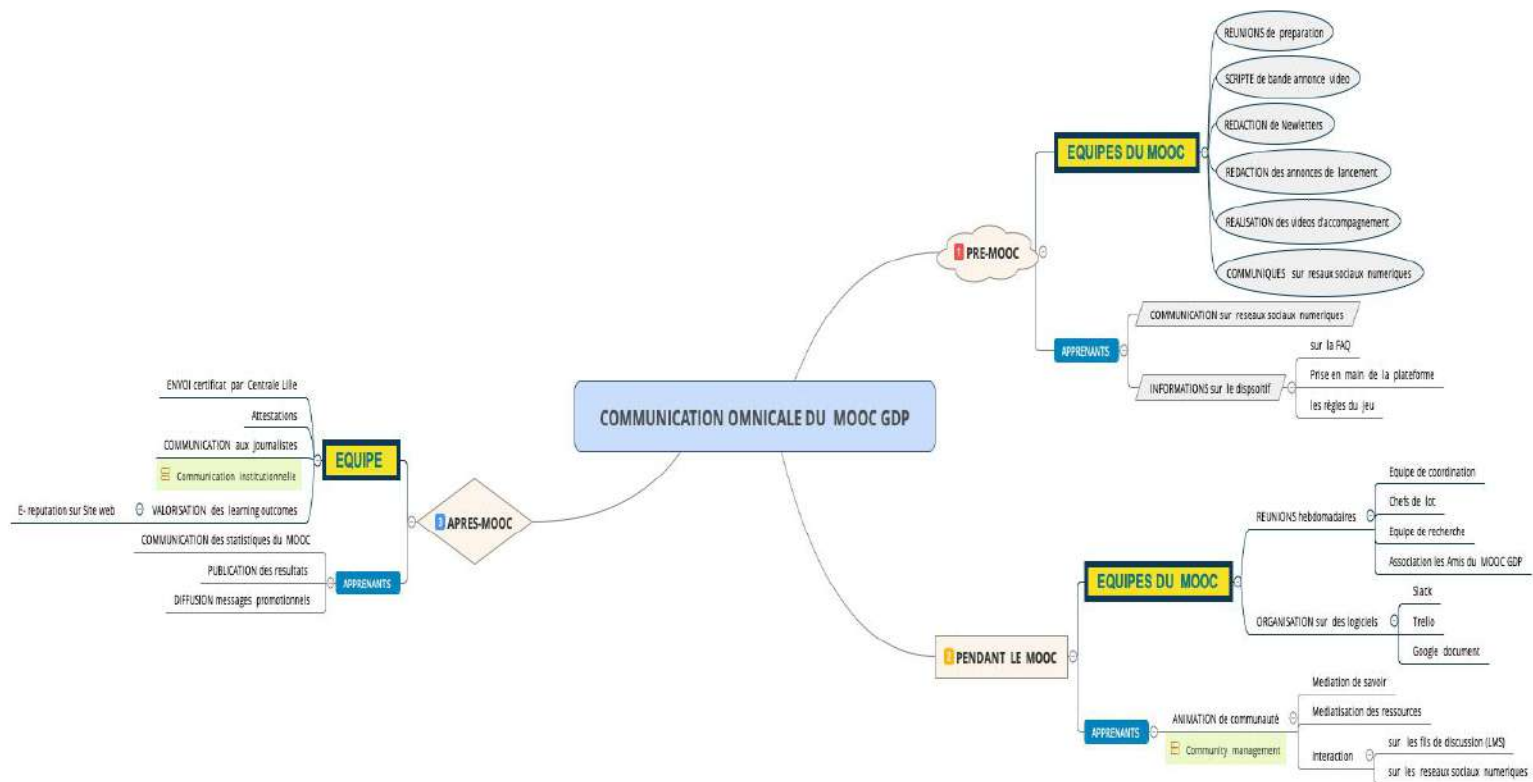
COMMUNICATION OMNICALE DU MOOC GDP

1 PRE-MOOC

EQUIPES DU MOOC

REUNIONS de preparation

SCRIPTE de bande annonce video

REDACTION de Newletters

REDACTION des annonces de lancement

REALISATION des videos d'accompagnement

COMMUNIQUES sur resaux sociaux numeriques

APPRENANTS

COMMUNICATION sur reseaux sociaux numeriques

INFORMATIONS sur le dispositif

sur la FAQ

Prise en main de la plateforme

les règles du jeu

2 PENDANT LE MOOC

EQUIPES DU MOOC

REUNIONS hebdomadaires

Equipe de coordination

Chefs de lot

Equipe de recherche

Association les Amis du MOOC GDP

ORGANISATION sur des logiciels

Slack

Trello

Google document

APPRENANTS

ANIMATION de communauté

Community management

Mediation de savoir

Mediatisation des ressources

Interaction

sur les fils de discussion (LMS)

sur les reseaux sociaux numeriques

3 APRES-MOOC

EQUIPE

ENVOI certificat par Centrale Lille

Attestations

COMMUNICATION aux journalistes

Communication institutionnelle

VALORISATION des learning outcomes

E- reputation sur Site web

APPRENANTS

COMMUNICATION des statistiques du MOOC

PUBLICATION des resultats

DIFFUSION messages promotionnels